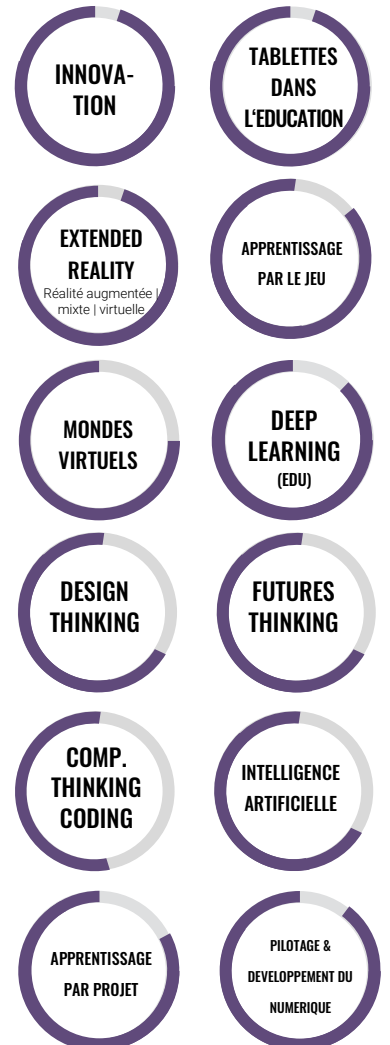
INNOVATION

TABLETTES DANS L'EDUCATION

EXTENDED REALITY
Réalité augmentée | mixte | virtuelle

APPRENTISSAGE PAR LE JEU

MONDES VIRTUELS

DEEP LEARNING (EDU)

DESIGN THINKING

FUTURES THINKING

COMP. THINKING CODING

INTELLIGENCE ARTIFICIELLE

APPRENTISSAGE PAR PROJET

PILOTAGE & DEVELOPPEMENT DU NUMERIQUE